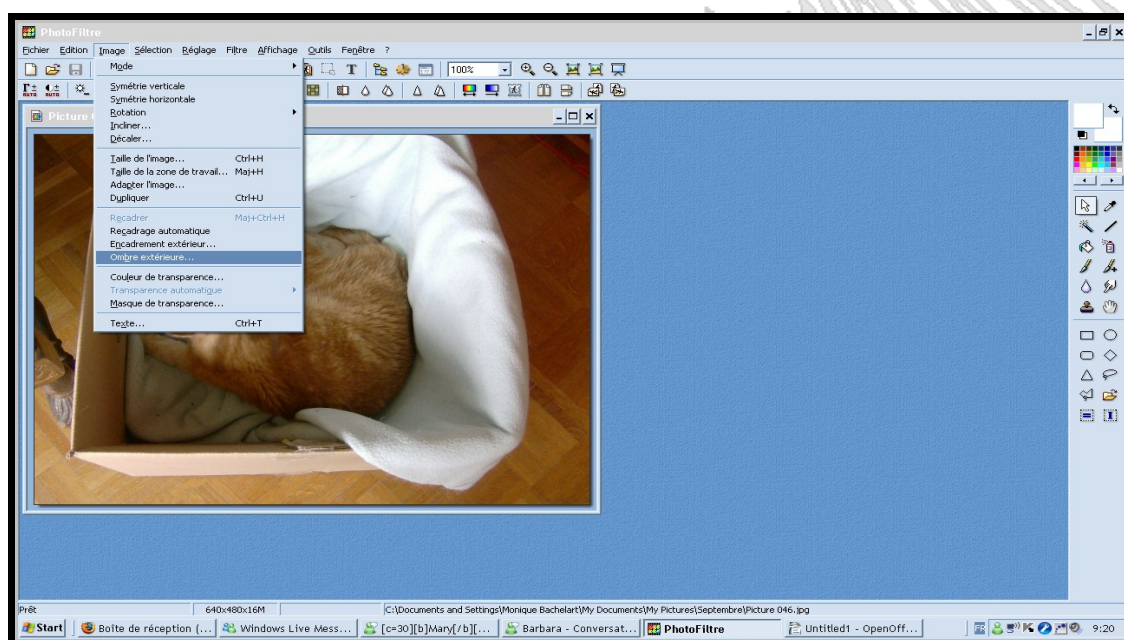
PhotoFiltre

Fichier Edition Image Sélection Réglage Filtre Affichage Outils Fenêtre ?

100%

Picture 0

Mode

Symétrie verticale
Symétrie horizontale
Rotation
Incliner...
Décaler...

Taille de l'image... Ctrl+H
Taille de la zone de travail... Maj+H
Adapter l'image...
Dupliquer Ctrl+U

Recadrer Maj+Ctrl+H
Recadrage automatique
Encadrement extérieur...
Ombre extérieure...

Couleur de transparence...
Transparence automatique
Masque de transparence...

Texte... Ctrl+T

Prêt | 640x480x16M | C:\Documents and Settings\Monique Bachelart\My Documents\My Pictures\Septembre\Picture 046.jpg

Start | Boîte de réception (... | Windows Live Mess... | [c=30][b]Mary[/b][... | Barbara - Conversat... | PhotoFiltre | Untitled1 - OpenOff... | 9:20